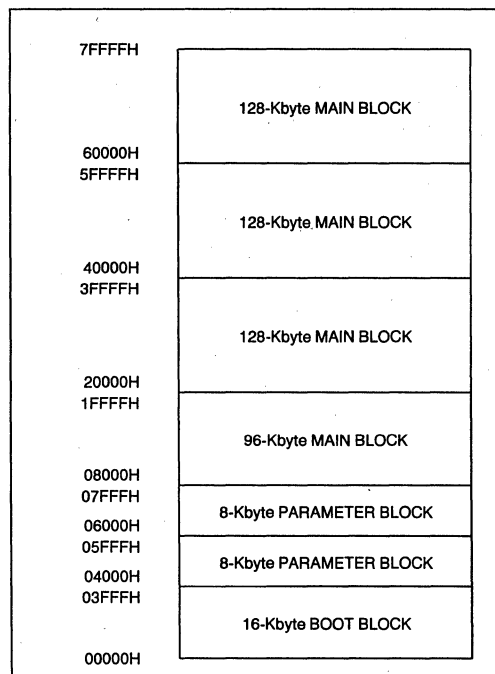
7FFFFH
128-Kbyte MAIN BLOCK
60000H
5FFFFH
128-Kbyte MAIN BLOCK
40000H
3FFFFH
128-Kbyte MAIN BLOCK
20000H
1FFFFH
96-Kbyte MAIN BLOCK
08000H
07FFFH
8-Kbyte PARAMETER BLOCK
06000H
05FFFH
8-Kbyte PARAMETER BLOCK
04000H
03FFFH
16-Kbyte BOOT BLOCK
00000H